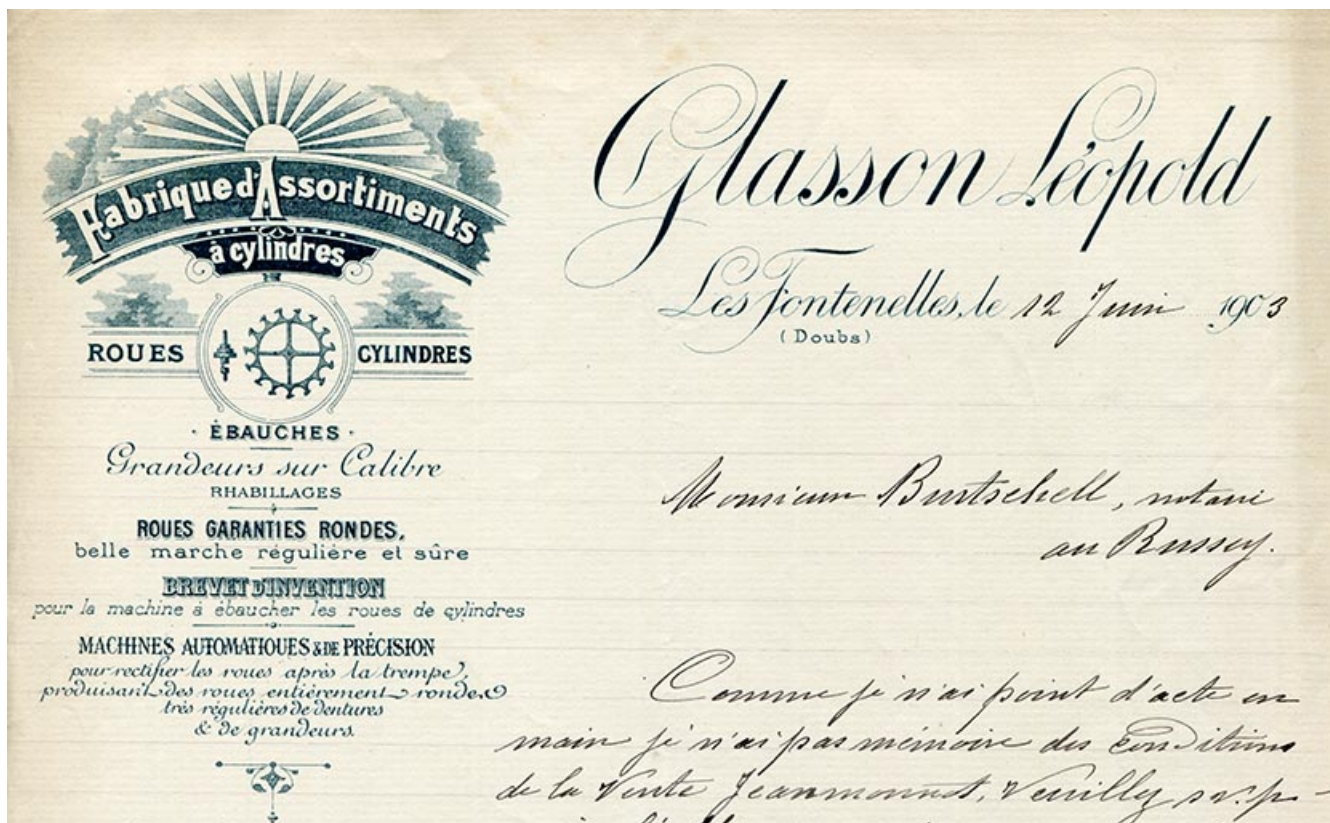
Fabrique d'Assortiments
à cylindres

ROUES
CYLINDRES

· ÉBAUCHES ·
Grandeurs sur Calibre
RHABILLAGES
ROUES GARANTIES RONDES,
belle marche régulière et sûre
BREVET D'INVENTION
pour la machine à ébaucher les roues de cylindres
MACHINES AUTOMATIQUES & DE PRÉCISION
pour rectifier les roues après la trempe
produisant des roues entièrement rondes
très régulières de dentures
& de grandeurs

Glasson Léopold

Les Fontenelles, le 12 Juin 1903
(Doubs)

Monsieur Burtschell, notaire
au Russey.

Comme je n'ai point d'acte en main je n'ai pas mémoire des conditions de la Vente Jeannmonot, Vuilly s.s.p-
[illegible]